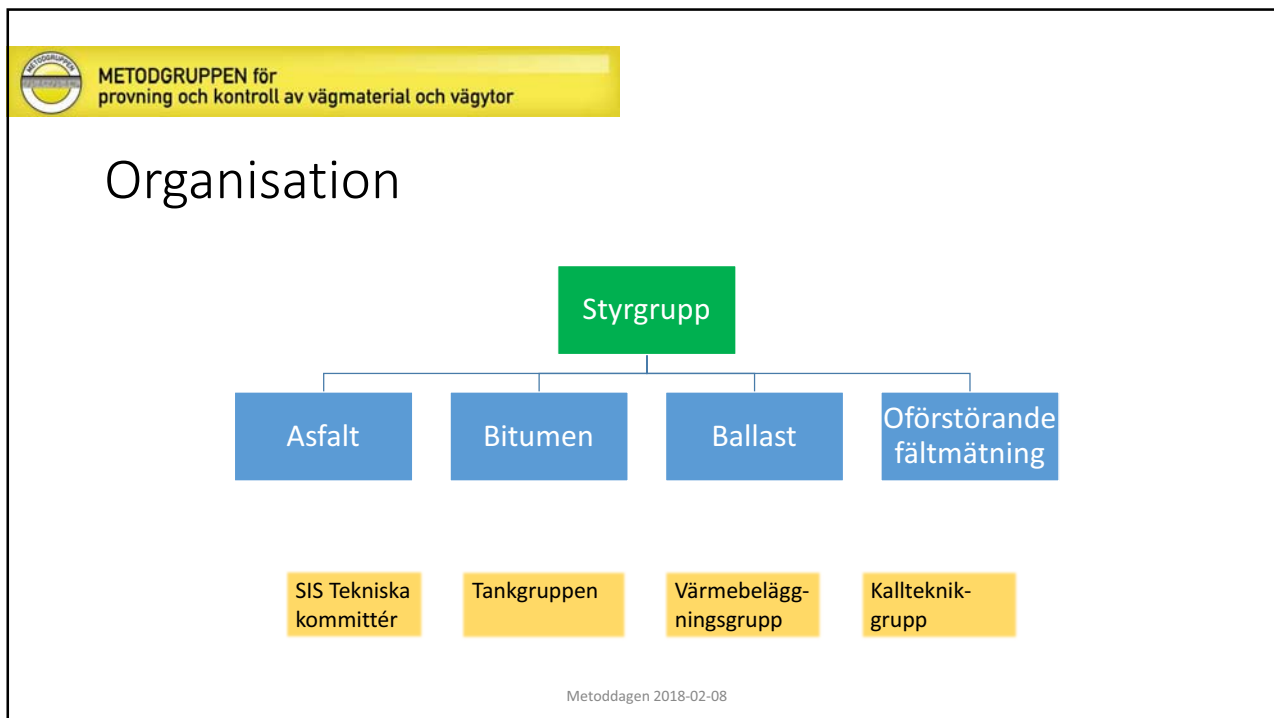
METODGRUPPEN

METODGRUPPEN för provning och kontroll av vägmaterial och vägytor

Organisation

Styrgrupp

Asfalt

Bitumen

Ballast

Oförstörande fältmätning

SIS Tekniska kommittér

Tankgruppen

Värmebeläggningsgrupp

Kallteknikgrupp

Metoddagen 2018-02-08